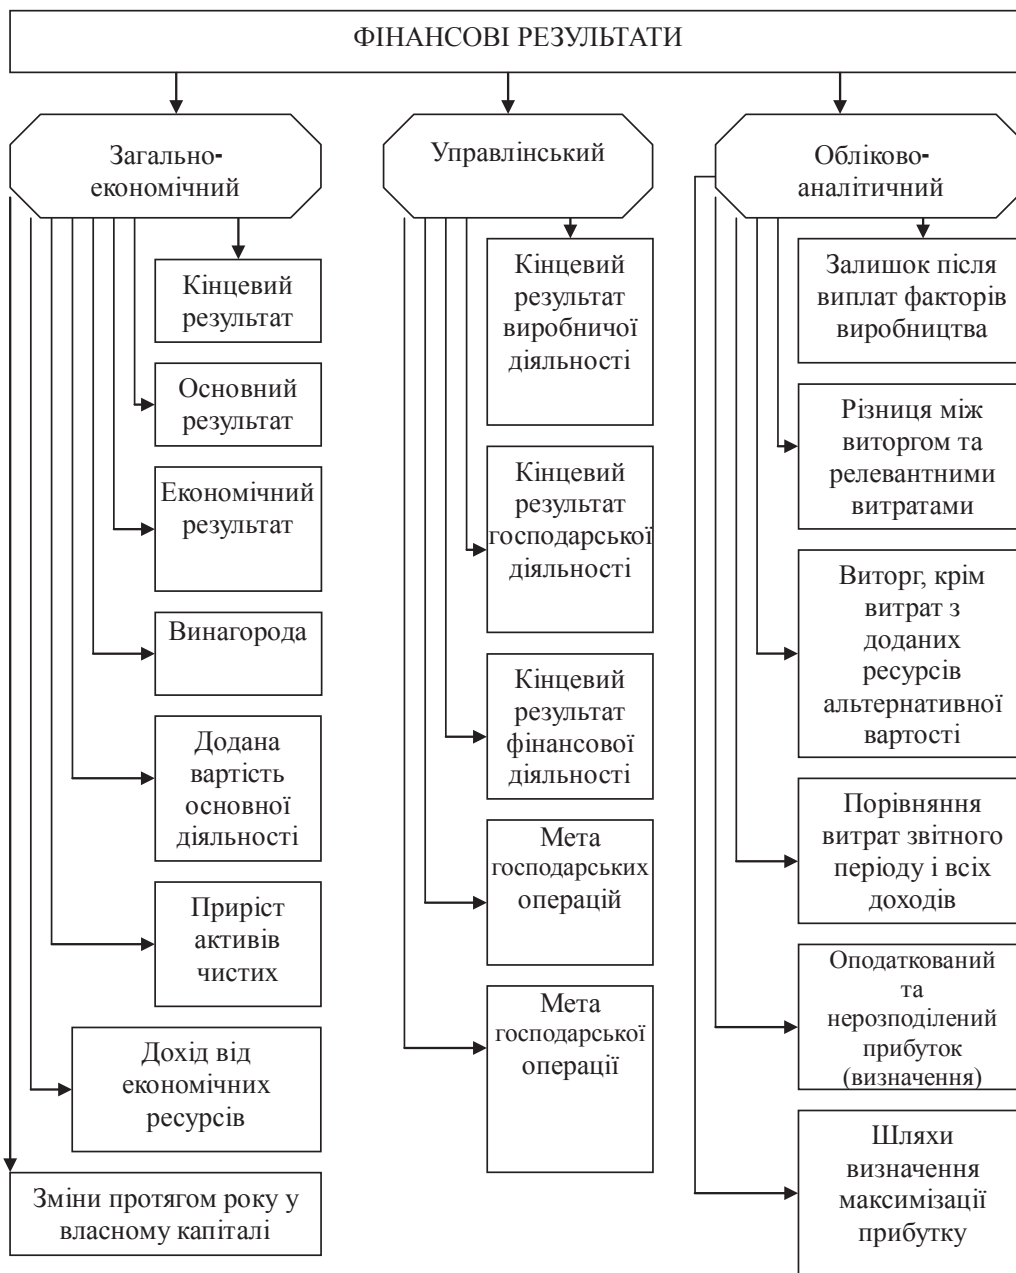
ФІНАНСОВІ РЕЗУЛЬТАТИ

Загально-економічний

Кінцевий результат

Основний результат

Економічний результат

Винагорода

Додана вартість основної діяльності

Приріст активів чистих

Дохід від економічних ресурсів

Зміни протягом року у власному капіталі

Управлінський

Кінцевий результат виробничої діяльності

Кінцевий результат господарської діяльності

Кінцевий результат фінансової діяльності

Мета господарських операцій

Мета господарської операції

Обліково-аналітичний

Залишок після виплат факторів виробництва

Різниця між виторгом та релевантними витратами

Виторг, крім витрат з доданих ресурсів альтернативної вартості

Порівняння витрат звітного періоду і всіх доходів

Оподаткований та нерозподілений прибуток (визначення)

Шляхи визначення максимізації прибутку